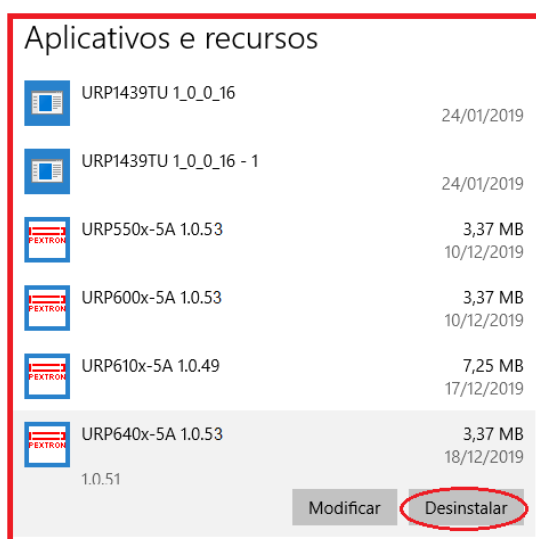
Aplicativos e recursos

URP1439TU 1_0_0_16
24/01/2019

URP1439TU 1_0_0_16 - 1
24/01/2019

PEXTRON
URP550x-5A 1.0.53
3,37 MB
10/12/2019

PEXTRON
URP600x-5A 1.0.53
3,37 MB
10/12/2019

PEXTRON
URP610x-5A 1.0.49
7,25 MB
17/12/2019

PEXTRON
URP640x-5A 1.0.53
3,37 MB
18/12/2019
1.0.51

Modificar
Desinstalar